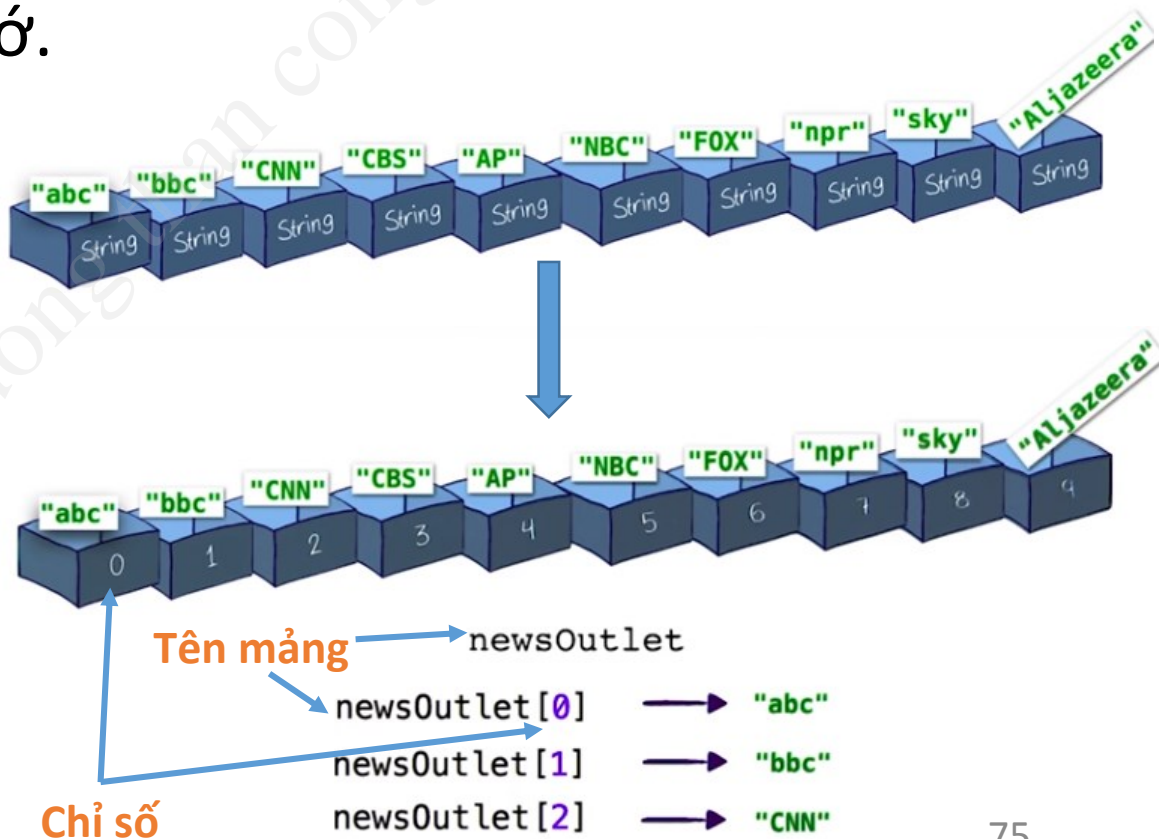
ớ.

"abc" "bbc" "CNN" "CBS" "AP" "NBC" "FOX" "npr" "sky" "Aljazeera"

String String String String String String String String String String

"abc" "bbc" "CNN" "CBS" "AP" "NBC" "FOX" "npr" "sky" "Aljazeera"

0 1 2 3 4 5 6 7 8 9

Tên mảng → newsOutlet

newsOutlet[0] → "abc"

newsOutlet[1] → "bbc"

Chỉ số

newsOutlet[2] → "CNN"

75